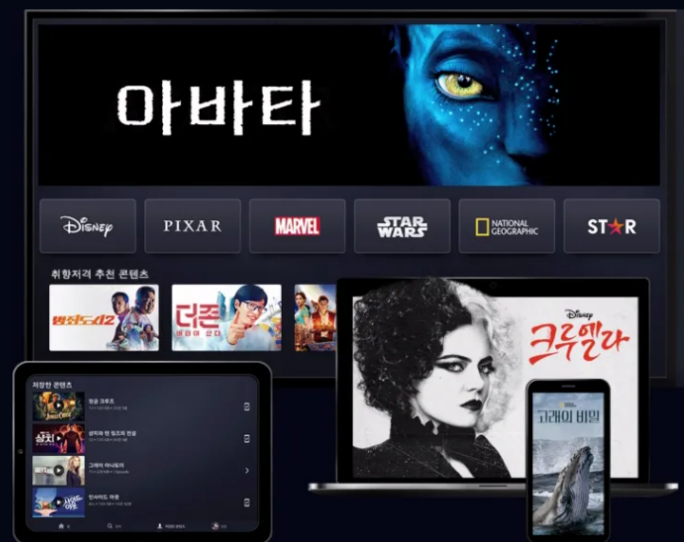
아바타

Disney
PIXAR
MARVEL
STAR WARS
NATIONAL GEOGRAPHIC
STAR

취향저격 추천 콘텐츠

범죄도시2
더존 버터야 산다

저장한 콘텐츠
정글 크루즈
샹치와 텐 링즈의 전설
그레이 아나토미
럼버라도 마음
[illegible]

Disney
크루엘라

고래의 비밀